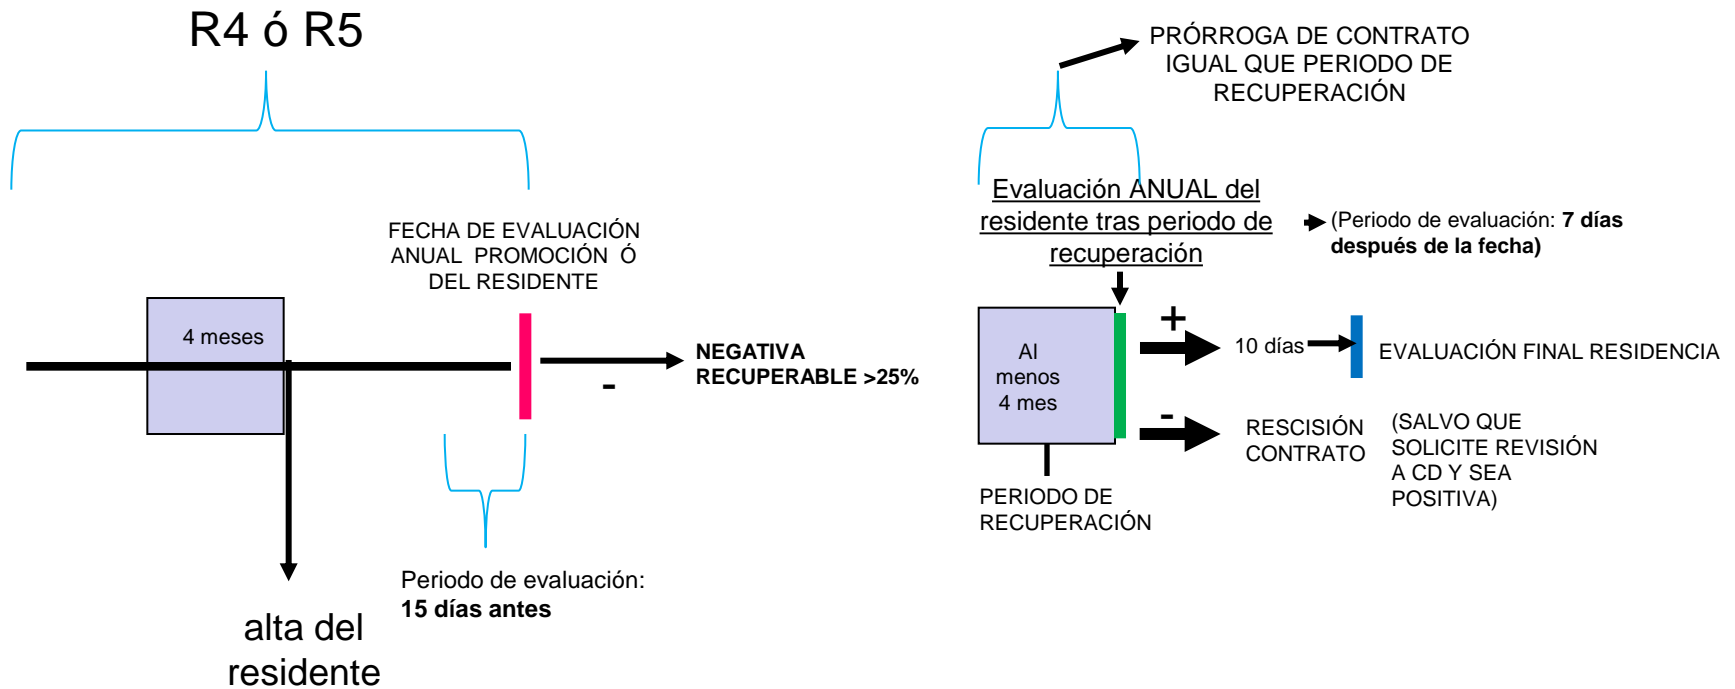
R4 ó R5

PRÓRROGA DE CONTRATO IGUAL QUE PERIODO DE RECUPERACIÓN

Evaluación ANUAL del residente tras periodo de recuperación

(Periodo de evaluación: **7 días después de la fecha)**

FECHA DE EVALUACIÓN ANUAL PROMOCIÓN Ó DEL RESIDENTE

4 meses

-

**NEGATIVA RECUPERABLE >25%**

Al menos 4 mes

+

10 días

EVALUACIÓN FINAL RESIDENCIA

-

RESCISIÓN CONTRATO

(SALVO QUE SOLICITE REVISIÓN A CD Y SEA POSITIVA)

PERIODO DE RECUPERACIÓN

Periodo de evaluación: **15 días antes**

alta del residente